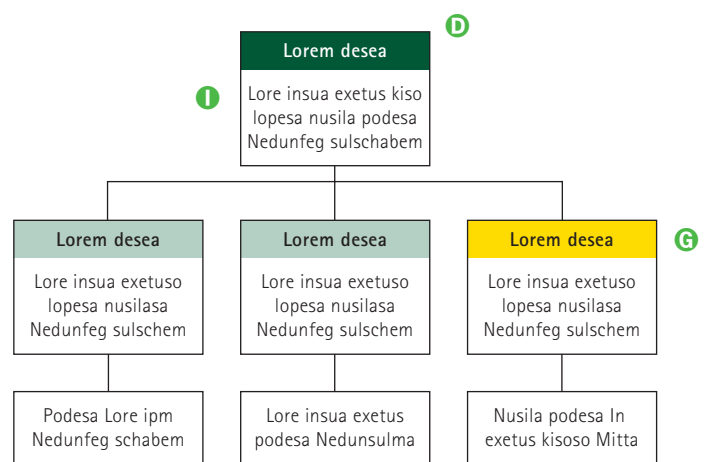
D

Lorem desea

I

Lore insua exetus kiso lopesa nusila podesa Nedunfeg sulschabem

Lorem desea

Lore insua exetuso lopesa nusilasa Nedunfeg sulschem

Lorem desea

Lore insua exetuso lopesa nusilasa Nedunfeg sulschem

Lorem desea

G

Lore insua exetuso lopesa nusilasa Nedunfeg sulschem

Podesa Lore ipm Nedunfeg schabem

Lore insua exetus podesa Nedunsulma

Nusila podesa In exetus kisoso Mitta